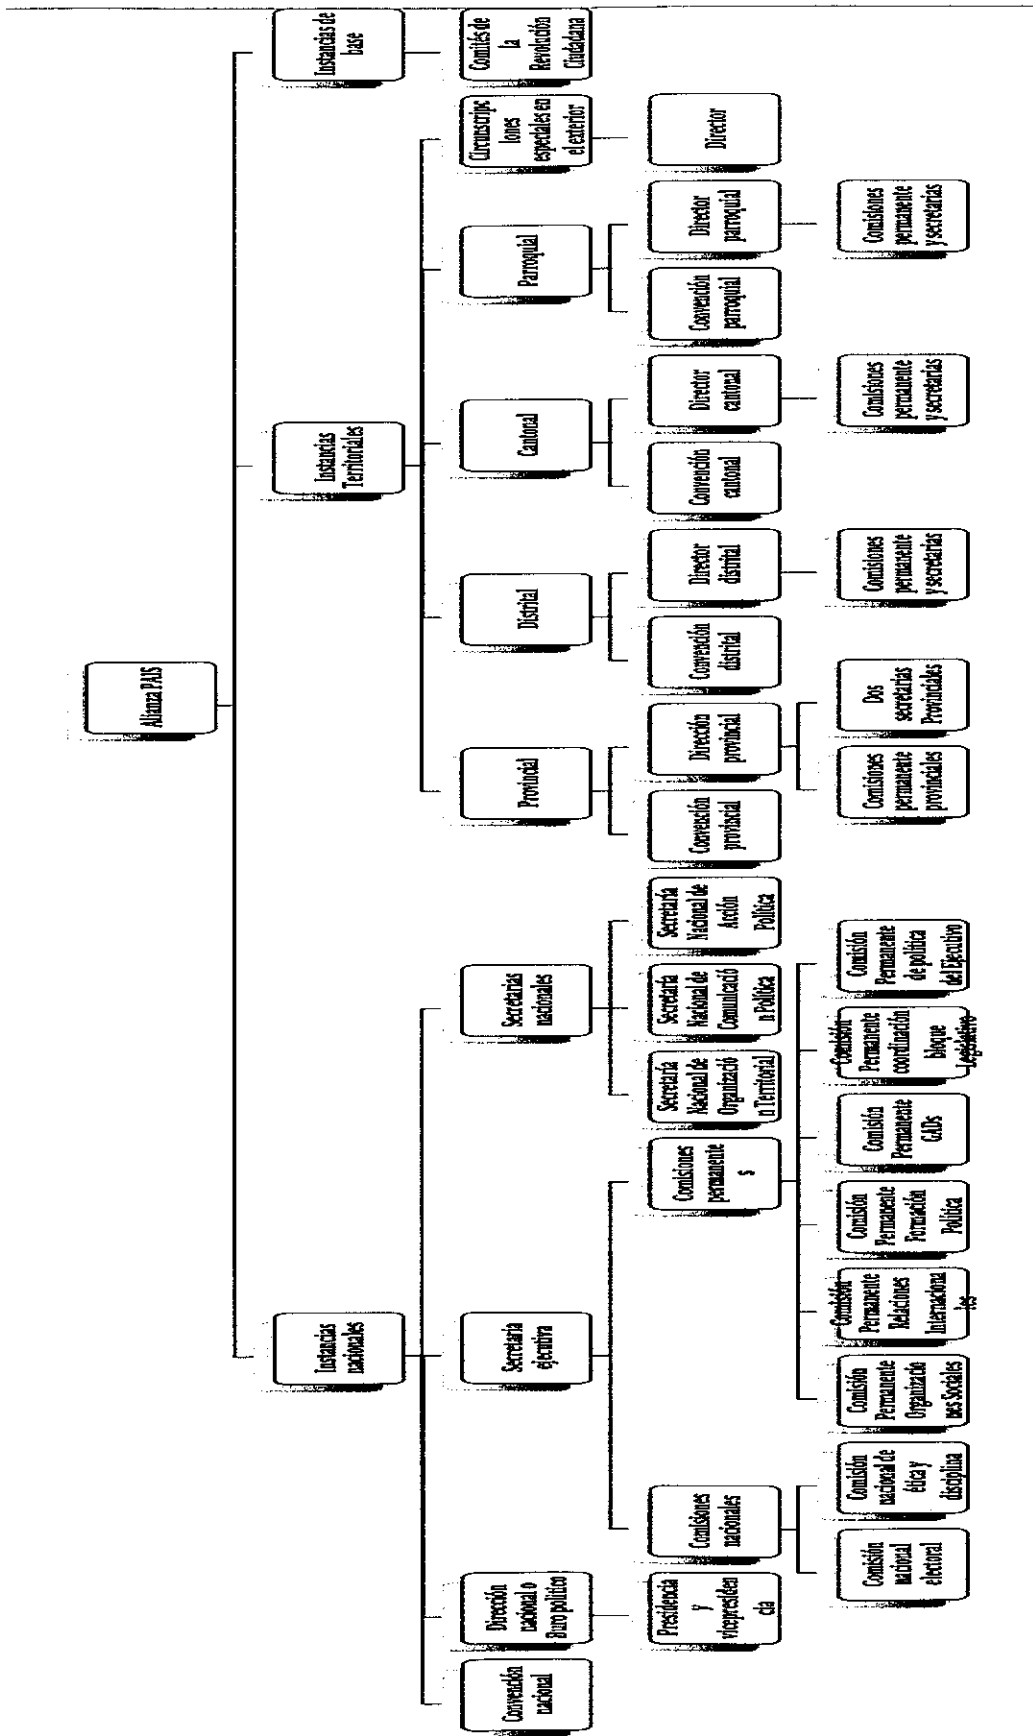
Alianza PAIS

Instancias nacionales

Convención nacional

Dirección nacional o Buro político

Presidencia y vicepresidencia

Secretaría ejecutiva

Comisiones nacionales

Comisión nacional electoral

Comisión nacional de ética y disciplina

Comisiones permanentes

Comisión Permanente Organizaciones Sociales

Comisión Permanente Relaciones Internacionales

Comisión Permanente Formación Política

Comisión Permanente GADs

Comisión Permanente coordinación bloque Legislativo

Comisión Permanente de política del Ejecutivo

Secretarías nacionales

Secretaría Nacional de Organización Territorial

Secretaría Nacional de Comunicación Política

Secretaría Nacional de Acción Política

Instancias Territoriales

Provincial

Convención provincial

Dirección provincial

Comisiones permanente provinciales

Dos secretarias Provinciales

Distrital

Convención distrital

Director distrital

Comisiones permanente y secretarias

Cantonal

Convención cantonal

Director cantonal

Comisiones permanente y secretarias

Parroquial

Convención parroquial

Director parroquial

Comisiones permanente y secretarias

Circunscripciones especiales en el exterior

Director

Instancias de base

Comités de la Revolución Ciudadana